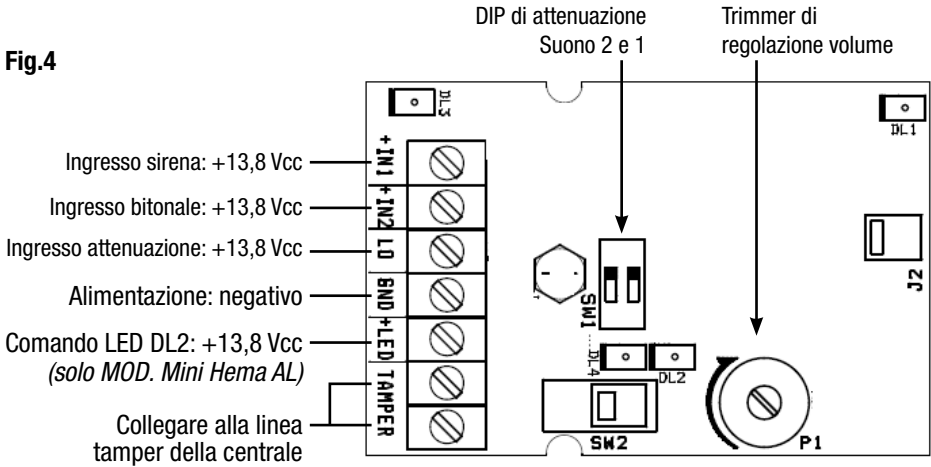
Fig.4

DIP di attenuazione
Suono 2 e 1

Trimmer di
regolazione volume

DL3

DL1

+IN1

+IN2

LO

GND

+LED

TAMPER

Ingresso sirena: +13,8 Vcc

Ingresso bitonale: +13,8 Vcc

Ingresso attenuazione: +13,8 Vcc

Alimentazione: negativo

Comando LED DL2: +13,8 Vcc
*(solo MOD. Mini Hema AL)*

Collegare alla linea
tamper della centrale

SW1

DL4

DL2

SW2

P1

J2